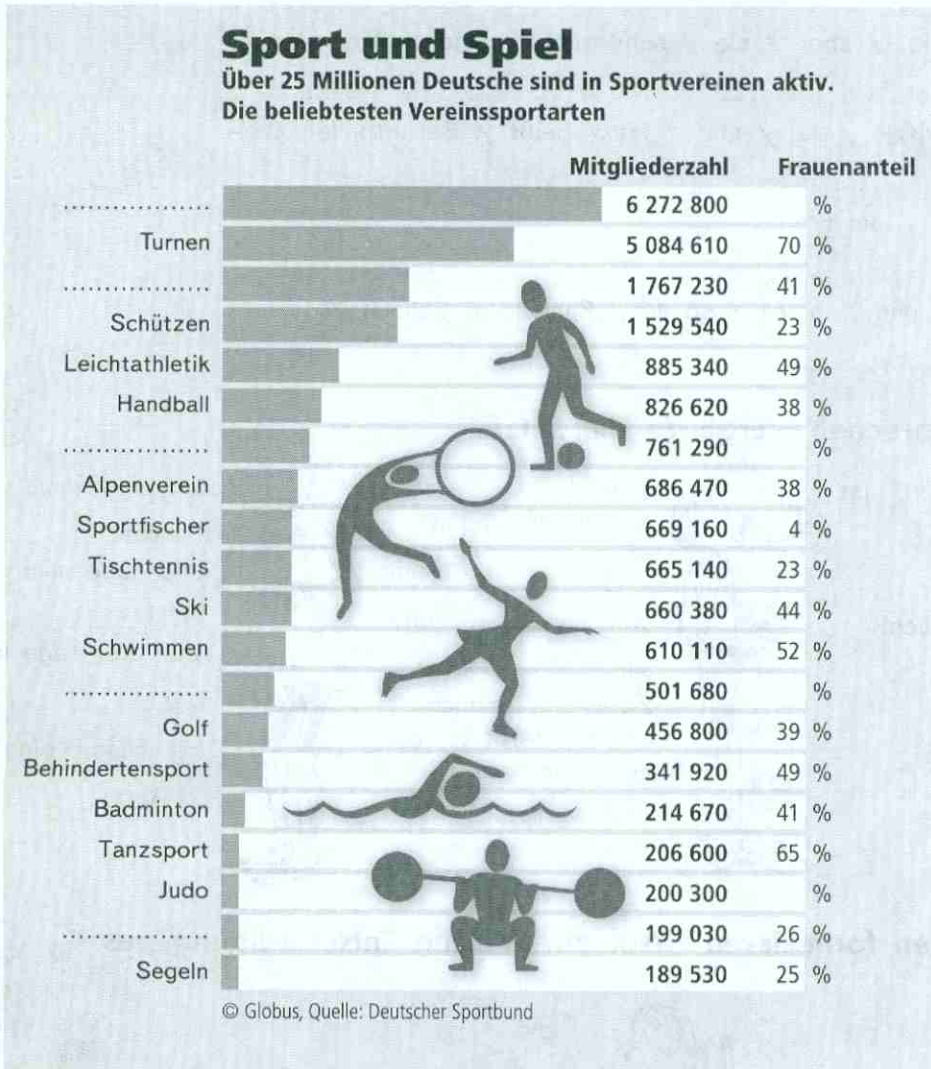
Sport und Spiel

Über 25 Millionen Deutsche sind in Sportvereinen aktiv.
Die beliebtesten Vereinssportarten

| | Mitgliederzahl | Frauenanteil |
|---|---|---|
| ................ | 6 272 800 | % |
| Turnen | 5 084 610 | 70 % |
| ................ | 1 767 230 | 41 % |
| Schützen | 1 529 540 | 23 % |
| Leichtathletik | 885 340 | 49 % |
| Handball | 826 620 | 38 % |
| ................ | 761 290 | % |
| Alpenverein | 686 470 | 38 % |
| Sportfischer | 669 160 | 4 % |
| Tischtennis | 665 140 | 23 % |
| Ski | 660 380 | 44 % |
| Schwimmen | 610 110 | 52 % |
| ................ | 501 680 | % |
| Golf | 456 800 | 39 % |
| Behindertensport | 341 920 | 49 % |
| Badminton | 214 670 | 41 % |
| Tanzsport | 206 600 | 65 % |
| Judo | 200 300 | % |
| ................ | 199 030 | 26 % |
| Segeln | 189 530 | 25 % |

© Globus, Quelle: Deutscher Sportbund